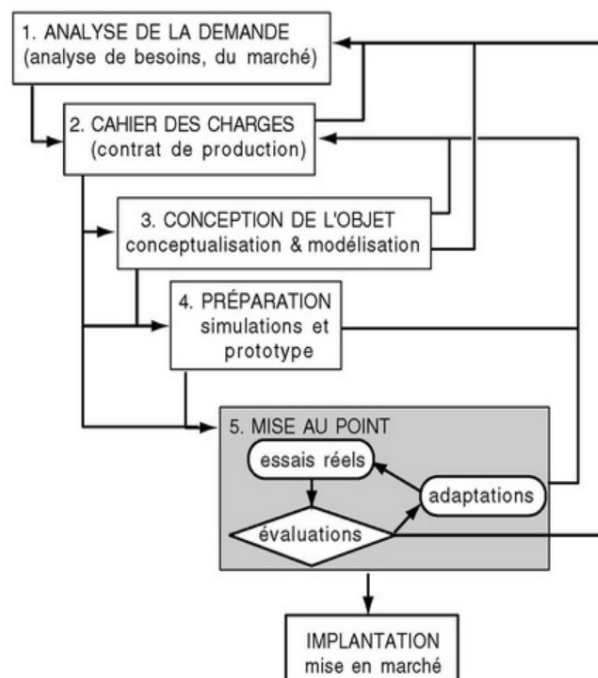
1. ANALYSE DE LA DEMANDE
(analyse de besoins, du marché)

2. CAHIER DES CHARGES
(contrat de production)

3. CONCEPTION DE L'OBJET
conceptualisation & modélisation

4. PRÉPARATION
simulations et prototype

5. MISE AU POINT

essais réels

adaptations

évaluations

IMPLANTATION
mise en marché